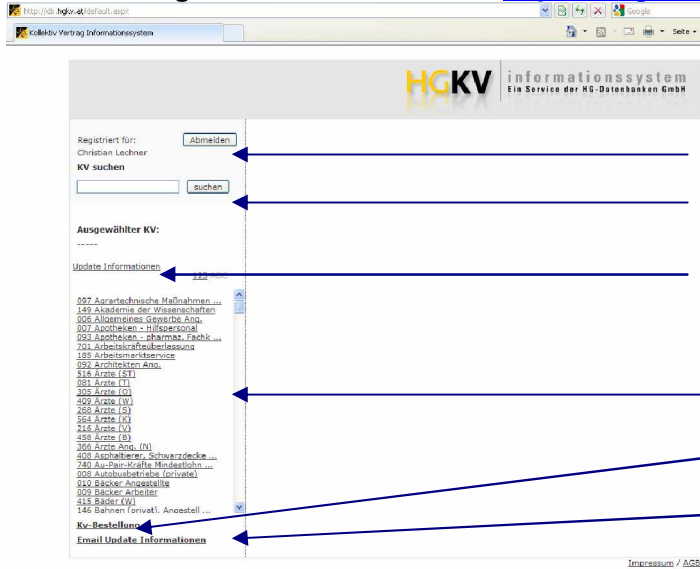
http://db.hgkv.at/default.aspx

Google

Kollektiv Vertrag Informationssystem

Seite

HGKV informationssystem
Ein Service der HG-Datenbanken GmbH

Registriert für:
Christian Lechner

Abmelden

KV suchen

suchen

Ausgewählter KV:
-----

Update Informationen

097 Agrartechnische Maßnahmen ...
149 Akademie der Wissenschaften
006 Allgemeines Gewerbe Ang.
007 Apotheken - Hilfspersonal
093 Apotheken - pharmaz. Fachk ...
701 Arbeitskräfteüberlassung
185 Arbeitsmarktservice
092 Architekten Ang.
516 Ärzte (ST)
081 Ärzte (T)
305 Ärzte (O)
409 Ärzte (W)
268 Ärzte (S)
564 Ärzte (K)
216 Ärzte (V)
458 Ärzte (B)
366 Ärzte Ang. (N)
408 Asphaltierer, Schwarzdecke ...
740 Au-Pair-Kräfte Mindestlohn ...
008 Autobusbetriebe (private)
010 Bäcker Angestellte
009 Bäcker Arbeiter
415 Bäder (W)
146 Bahnen (privat), Angestell ...

Kv-Bestellung

Email Update Informationen

Impressum / AGB